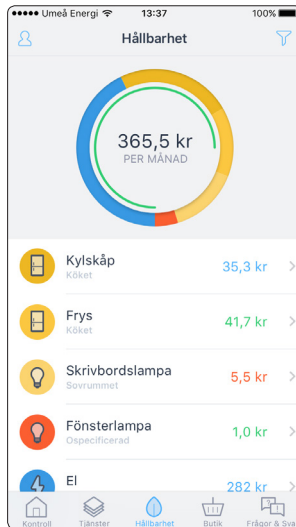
•••○○ Umeå Energi 13:37 100%

Hållbarhet

365,5 kr
PER MÅNAD

Kylskåp
Köket
35,3 kr

Frys
Köket
41,7 kr

Skrivbordslampa
Sovrummet
5,5 kr

Fönsterlampa
Ospecificerad
1,0 kr

El
282 kr

Kontroll Tjänster Hållbarhet Butik Frågor & Sva